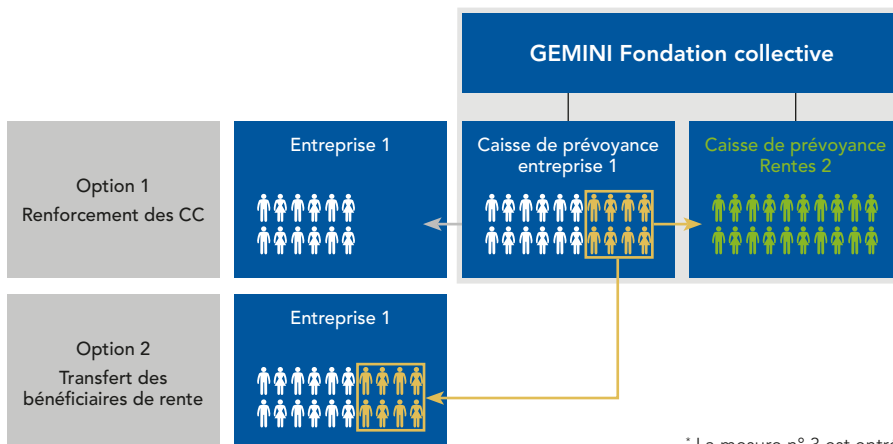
GEMINI Fondation collective

Option 1
Renforcement des CC

Entreprise 1

Caisse de prévoyance entreprise 1

Caisse de prévoyance Rentes 2

Option 2
Transfert des bénéficiaires de rente

Entreprise 1

* La mesure n° 3 est entre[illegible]